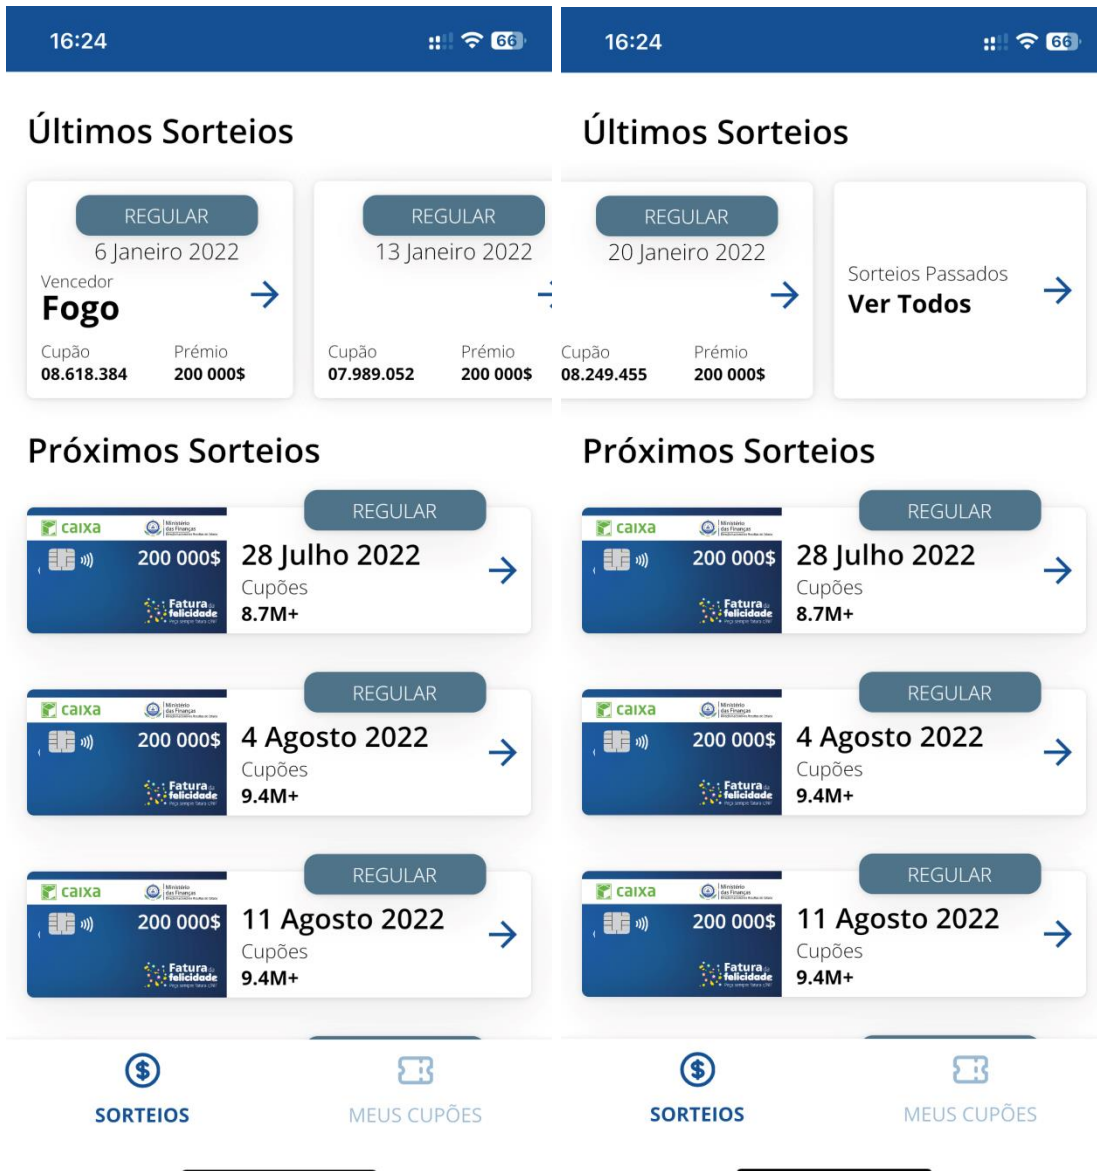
16:24

66

Últimos Sorteios

REGULAR
6 Janeiro 2022
Vencedor
Fogo
Cupão
08.618.384
Prémio
200 000$

REGULAR
13 Janeiro 2022
Cupão
07.989.052
Prémio
200 000$

Próximos Sorteios

caixa
Ministério das Finanças
200 000$
Fatura da felicidade
REGULAR
28 Julho 2022
Cupões
8.7M+

caixa
Ministério das Finanças
200 000$
Fatura da felicidade
REGULAR
4 Agosto 2022
Cupões
9.4M+

caixa
Ministério das Finanças
200 000$
Fatura da felicidade
REGULAR
11 Agosto 2022
Cupões
9.4M+

SORTEIOS
MEUS CUPÕES

16:24

66

Últimos Sorteios

REGULAR
20 Janeiro 2022
Cupão
08.249.455
Prémio
200 000$

Sorteios Passados
Ver Todos

Próximos Sorteios

caixa
Ministério das Finanças
200 000$
Fatura da felicidade
REGULAR
28 Julho 2022
Cupões
8.7M+

caixa
Ministério das Finanças
200 000$
Fatura da felicidade
REGULAR
4 Agosto 2022
Cupões
9.4M+

caixa
Ministério das Finanças
200 000$
Fatura da felicidade
REGULAR
11 Agosto 2022
Cupões
9.4M+

SORTEIOS
MEUS CUPÕES